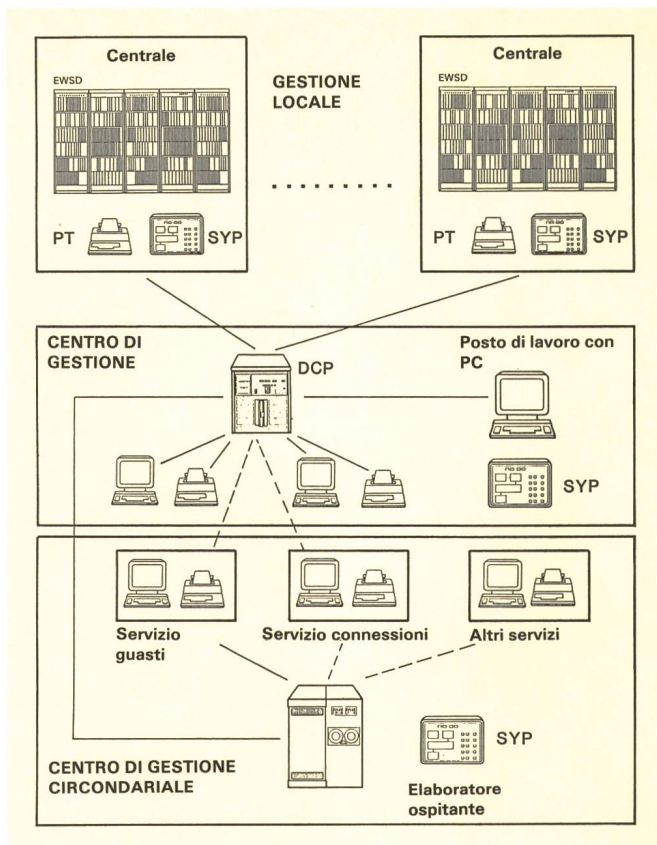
Centrale

EWSD

GESTIONE LOCALE

Centrale

EWSD

PT

SYP

PT

SYP

CENTRO DI GESTIONE

DCP

Posto di lavoro con PC

SYP

Servizio guasti

Servizio connessioni

Altri servizi

SYP

CENTRO DI GESTIONE CIRCONDARIALE

Elaboratore ospitante